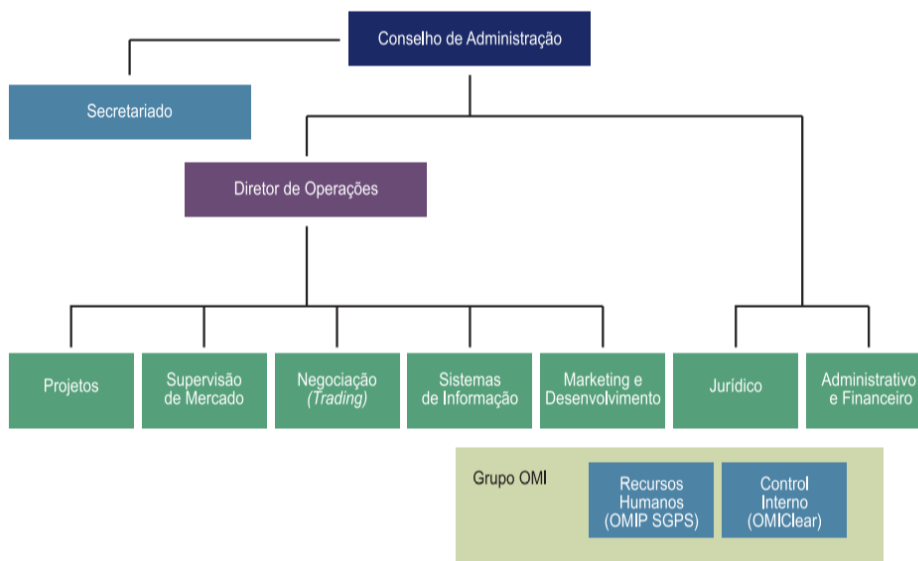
Conselho de Administração

Secretariado

Diretor de Operações

Projetos

Supervisão de Mercado

Negociação (Trading)

Sistemas de Informação

Marketing e Desenvolvimento

Jurídico

Administrativo e Financeiro

Grupo OMI

Recursos Humanos (OMIP SGPS)

Control Interno (OMIClear)